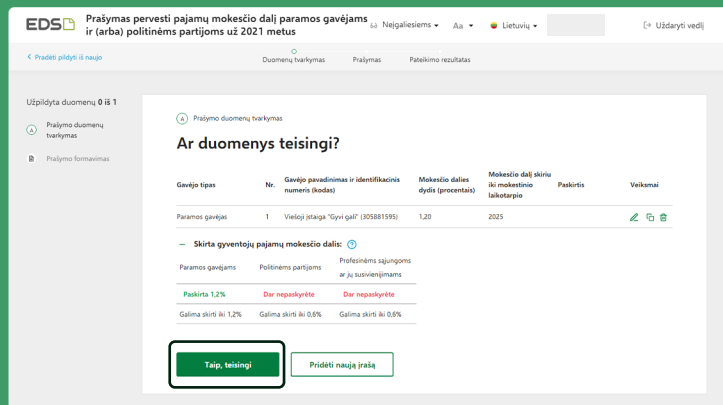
EDS Prašymas pervesti pajamų mokesčio dalį paramos gavėjams ir (arba) politinėms partijoms už 2021 metus

Neįgaliesiems ▾ Aa ▾ Lietuvių ▾ Uždaryti vedlį

< Pradėti pildyti iš naujo

Duomenų tvarkymas Prašymas Pateikimo rezultatas

Užpildyta duomenų 0 iš 1

A Prašymo duomenų tvarkymas

Prašymo formavimas

A Prašymo duomenų tvarkymas

Ar duomenys teisingi?

| Gavėjo tipas | Nr. | Gavėjo pavadinimas ir identifikacinis numeris (kodas) | Mokesčio dalies dydis (procentais) | Mokesčio dalį skiriu iki mokestinio laikotarpio | Paskirtis | Veiksmai |
|---|---|---|---|---|---|---|
| Paramos gavėjas | 1 | Viešoji įstaiga "Gyvi gali" (305881595) | 1,20 | 2025 | | |

— Skirta gyventojų pajamų mokesčio dalis: ?

| Paramos gavėjams | Politinėms partijoms | Profesinėms sąjungoms ar jų susivienijimams |
|---|---|---|
| Paskirta 1,2% | Dar nepaskyrėte | Dar nepaskyrėte |
| Galima skirti iki 1,2% | Galima skirti iki 0,6% | Galima skirti iki 0,6% |

Taip, teisingi

Pridėti naują įrašą